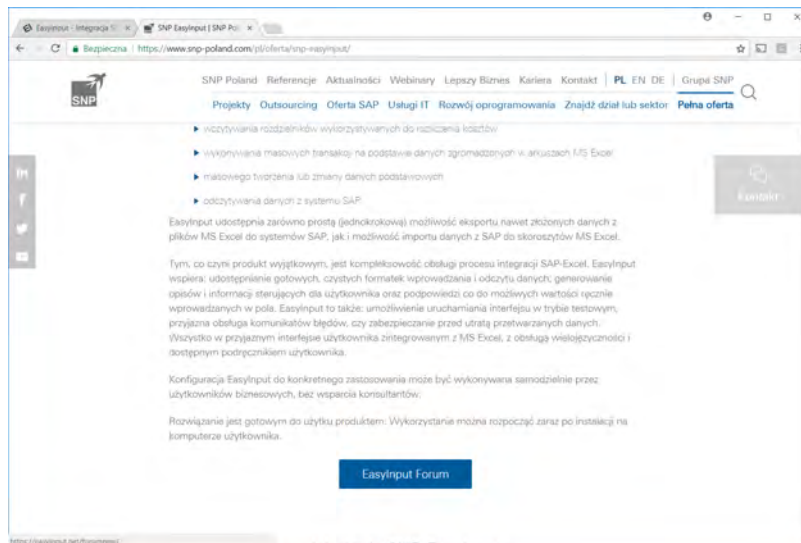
EasyInput - Integracja SI ×   SNP EasyInput | SNP Po ×

Bezpieczna | https://www.snp-poland.com/pl/oferta/snp-easyinput/

SNP

SNP Poland   Referencje   Aktualności   Webinary   Lepszy Biznes   Kariera   Kontakt   PL   EN   DE   Grupa SNP

Projekty   Outsourcing   Oferta SAP   Usługi IT   Rozwój oprogramowania   Znajdź dział lub sektor   Pełna oferta

▸ wczytywania rozdzielników wykorzystywanych do rozliczania kosztów

▸ wykonywania masowych transakcji na podstawie danych zgromadzonych w arkuszach MS Excel

▸ masowego tworzenia lub zmiany danych podstawowych

▸ odczytywania danych z systemu SAP

Kontakt

EasyInput udostępnia zarówno prostą (jednokrokową) możliwość eksportu nawet złożonych danych z plików MS Excel do systemów SAP, jak i możliwość importu danych z SAP do skoroszytów MS Excel.

Tym, co czyni produkt wyjątkowym, jest kompleksowość obsługi procesu integracji SAP-Excel. EasyInput wspiera: udostępnianie gotowych, czystych formatek wprowadzania i odczytu danych; generowanie opisów i informacji sterujących dla użytkownika oraz podpowiedzi co do możliwych wartości ręcznie wprowadzanych w pola. EasyInput to także: umożliwienie uruchamiania interfejsu w trybie testowym, przyjazna obsługa komunikatów błędów, czy zabezpieczenie przed utratą przetwarzanych danych. Wszystko w przyjaznym interfejsie użytkownika zintegrowanym z MS Excel, z obsługą wielojęzyczności i dostępnym podręcznikiem użytkownika.

Konfiguracja EasyInput do konkretnego zastosowania może być wykonywana samodzielnie przez użytkowników biznesowych, bez wsparcia konsultantów.

Rozwiązanie jest gotowym do użytku produktem. Wykorzystanie można rozpocząć zaraz po instalacji na komputerze użytkownika.

EasyInput Forum

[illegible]